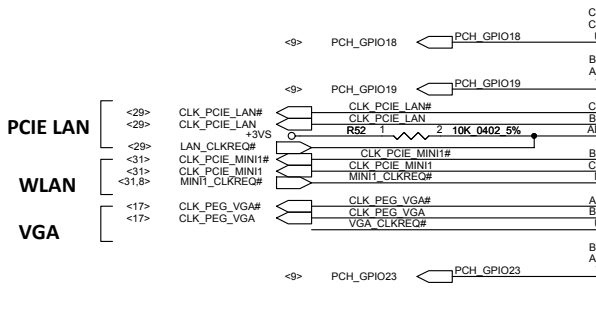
C
C
C
<9> PCH_GPIO18 PCH_GPIO18
B
A
<9> PCH_GPIO19 PCH_GPIO19
PCIE LAN
<29> CLK_PCIE_LAN# CLK_PCIE_LAN# C
<29> CLK_PCIE_LAN CLK_PCIE_LAN B
+3VS
R52 1 2 10K_0402_5% A
<29> LAN_CLKREQ#
WLAN
<31> CLK_PCIE_MINI1# CLK_PCIE_MINI1# B
<31> CLK_PCIE_MINI1 CLK_PCIE_MINI1 C
<31,8> MINI1_CLKREQ# MINI1_CLKREQ#
VGA
<17> CLK_PEG_VGA# CLK_PEG_VGA# A
<17> CLK_PEG_VGA CLK_PEG_VGA B
VGA_CLKREQ#
B
A
<9> PCH_GPIO23 PCH_GPIO23